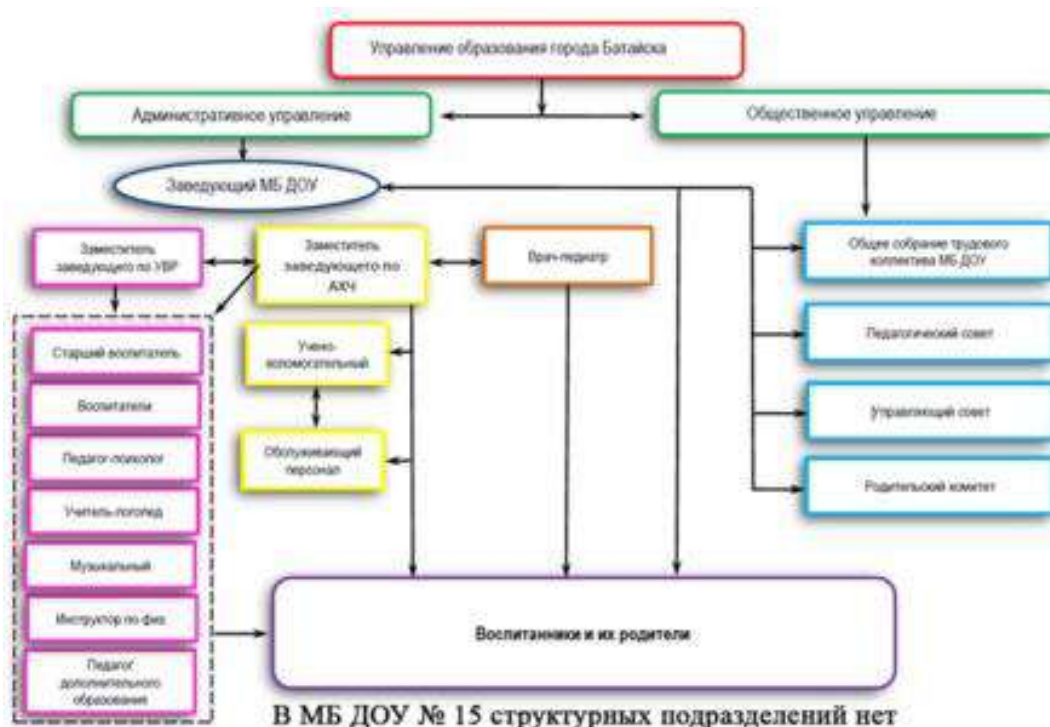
Управление образования города Батайска

Административное управление

Общественное управление

Заведующий МБ ДОУ

Заместитель заведующего по УВР

Заместитель заведующего по АХЧ

Врач-педиатр

Общее собрание трудового коллектива МБ ДОУ

Старший воспитатель

Учебно-вспомогательный

Педагогический совет

Воспитатели

Обслуживающий персонал

Управляющий совет

Педагог-психолог

Родительский комитет

Учитель-логопед

Музыкальный

Инструктор по физ

Воспитанники и их родители

Педагог дополнительного образования

В МБ ДОУ № 15 структурных подразделений нет